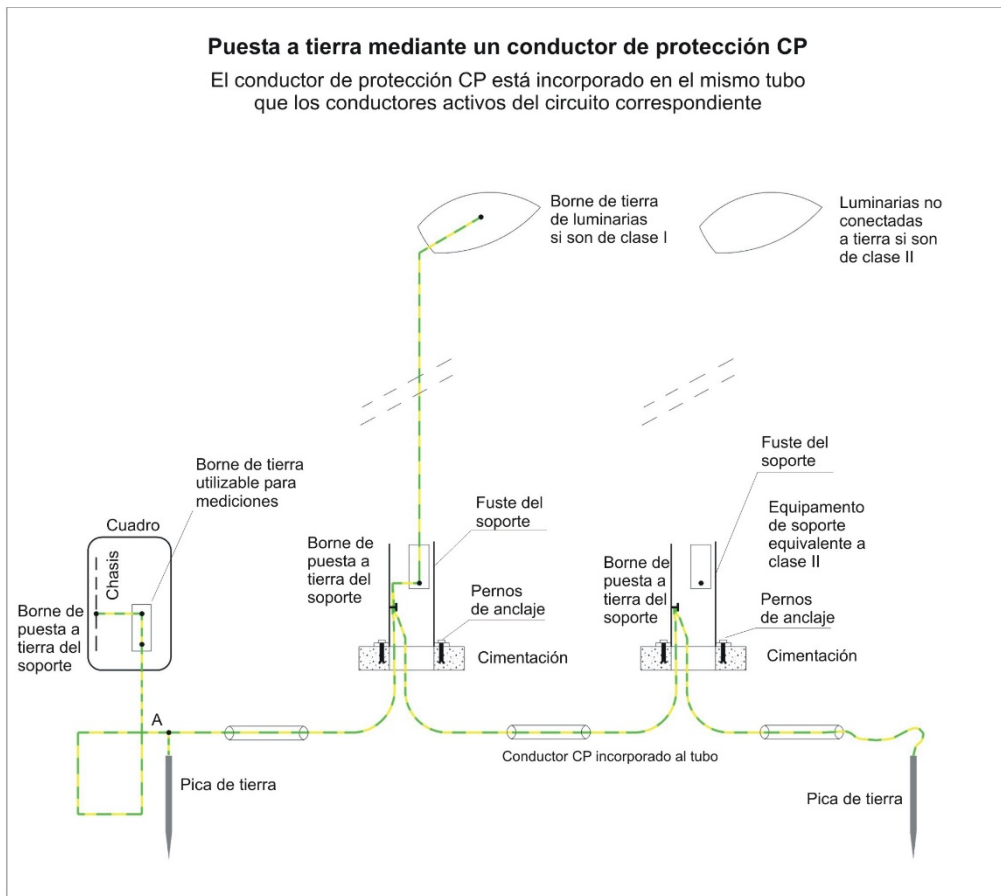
Puesta a tierra mediante un conductor de protección CP

El conductor de protección CP está incorporado en el mismo tubo que los conductores activos del circuito correspondiente

Borne de tierra de luminarias si son de clase I

Luminarias no conectadas a tierra si son de clase II

Borne de tierra utilizable para mediciones

Cuadro

Chasis

Borne de puesta a tierra del soporte

Fuste del soporte

Borne de puesta a tierra del soporte

Pernos de anclaje

Cimentación

Fuste del soporte

Equipamento de soporte equivalente a clase II

Borne de puesta a tierra del soporte

Pernos de anclaje

Cimentación

A

Pica de tierra

Conductor CP incorporado al tubo

Pica de tierra